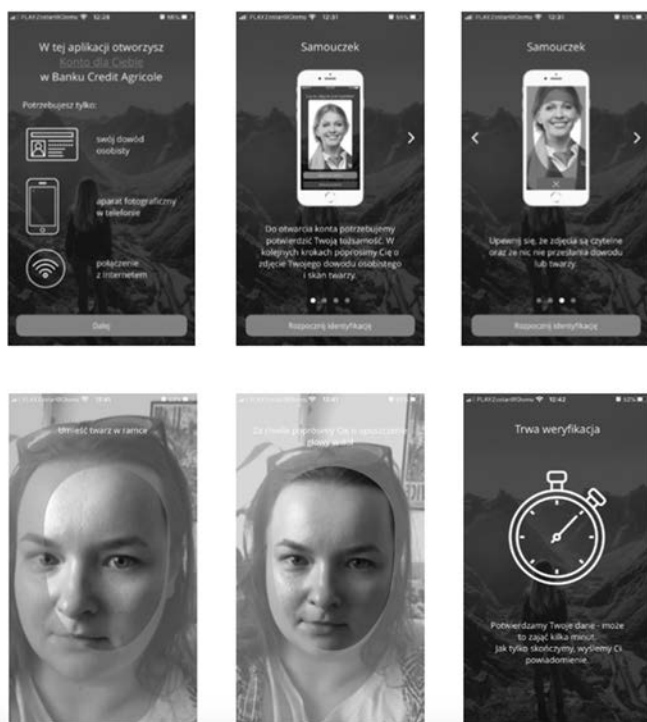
PLAY 12:28

W tej aplikacji otworzysz Konto dla Ciebie w Banku Credit Agricole

Potrzebujesz tylko:

swój dowód osobisty

aparat fotograficzny w telefonie

połączenie z Internetem

Dalej

PLAY 12:31

Samouczek

Do otwarcia konta potrzebujemy potwierdzić Twoją tożsamość. W kolejnych krokach poprosimy Cię o zdjęcie Twojego dowodu osobistego i skan twarzy.

Rozpocznij identyfikację

PLAY 12:31

Samouczek

Upewnij się, że zdjęcia są czytelne oraz że nic nie przesłania dowodu lub twarzy.

Rozpocznij identyfikację

PLAY 12:41

Umieść twarz w ramce

PLAY 12:41

Za chwilę poprosimy Cię o uśmiechnięcie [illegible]

PLAY 12:42

Trwa weryfikacja

Potwierdzamy Twoje dane - może to zająć kilka minut. Jak tylko skończymy, wyślemy Ci powiadomienie.